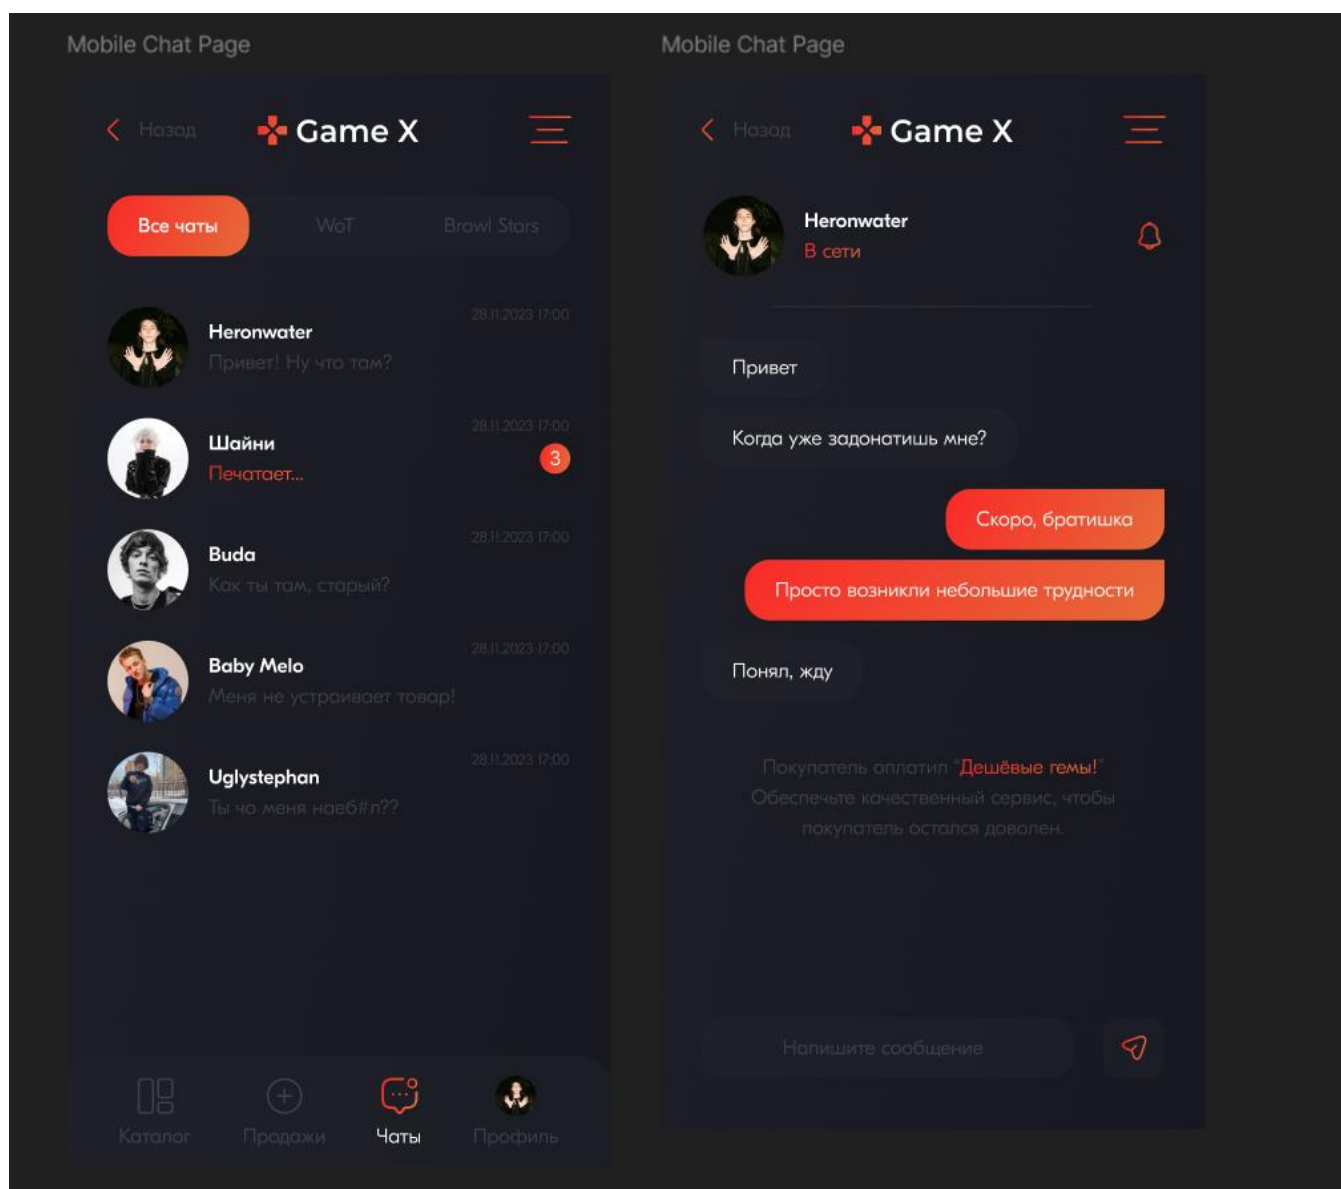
Mobile Chat Page

Назад

Game X

Все чаты

WoT

Brawl Stars

Heronwater

28.11.2023 17:00

Привет! Ну что там?

Шайни

28.11.2023 17:00

Печатает...

3

Buda

28.11.2023 17:00

Как ты там, старый?

Baby Melo

28.11.2023 17:00

Меня не устраивает товар!

Uglystephan

28.11.2023 17:00

Ты чо меня наеб#л??

Каталог

Продажи

Чаты

Профиль

Mobile Chat Page

Назад

Game X

Heronwater

В сети

Привет

Когда уже задонатишь мне?

Скоро, братишка

Просто возникли небольшие трудности

Понял, жду

Покупатель оплатил "Дешёвые гемы!" Обеспечьте качественный сервис, чтобы покупатель остался доволен.

Напишите сообщение